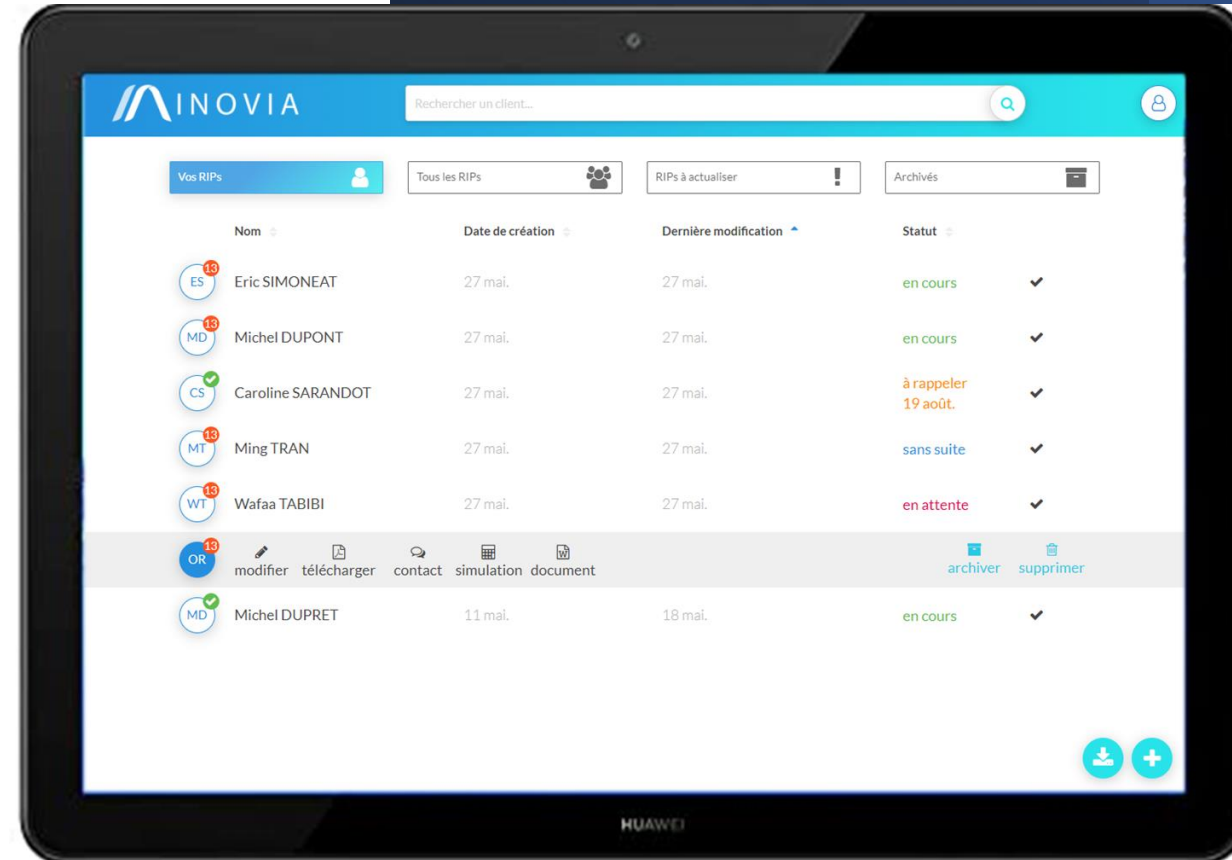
INOVIA

Rechercher un client...

Vos RIPs | Tous les RIPs | RIPs à actualiser | Archivés

| | Nom | Date de création | Dernière modification | Statut |
|---|---|---|---|---|
| ES 13 | Eric SIMONEAT | 27 mai. | 27 mai. | en cours |
| MD 13 | Michel DUPONT | 27 mai. | 27 mai. | en cours |
| CS | Caroline SARANDOT | 27 mai. | 27 mai. | à rappeler 19 août. |
| MT 13 | Ming TRAN | 27 mai. | 27 mai. | sans suite |
| WT 13 | Wafaa TABIBI | 27 mai. | 27 mai. | en attente |

OR 13 modifier télécharger contact simulation document archiver supprimer

| MD | Michel DUPRET | 11 mai. | 18 mai. | en cours |
|---|---|---|---|---|

HUAWEI